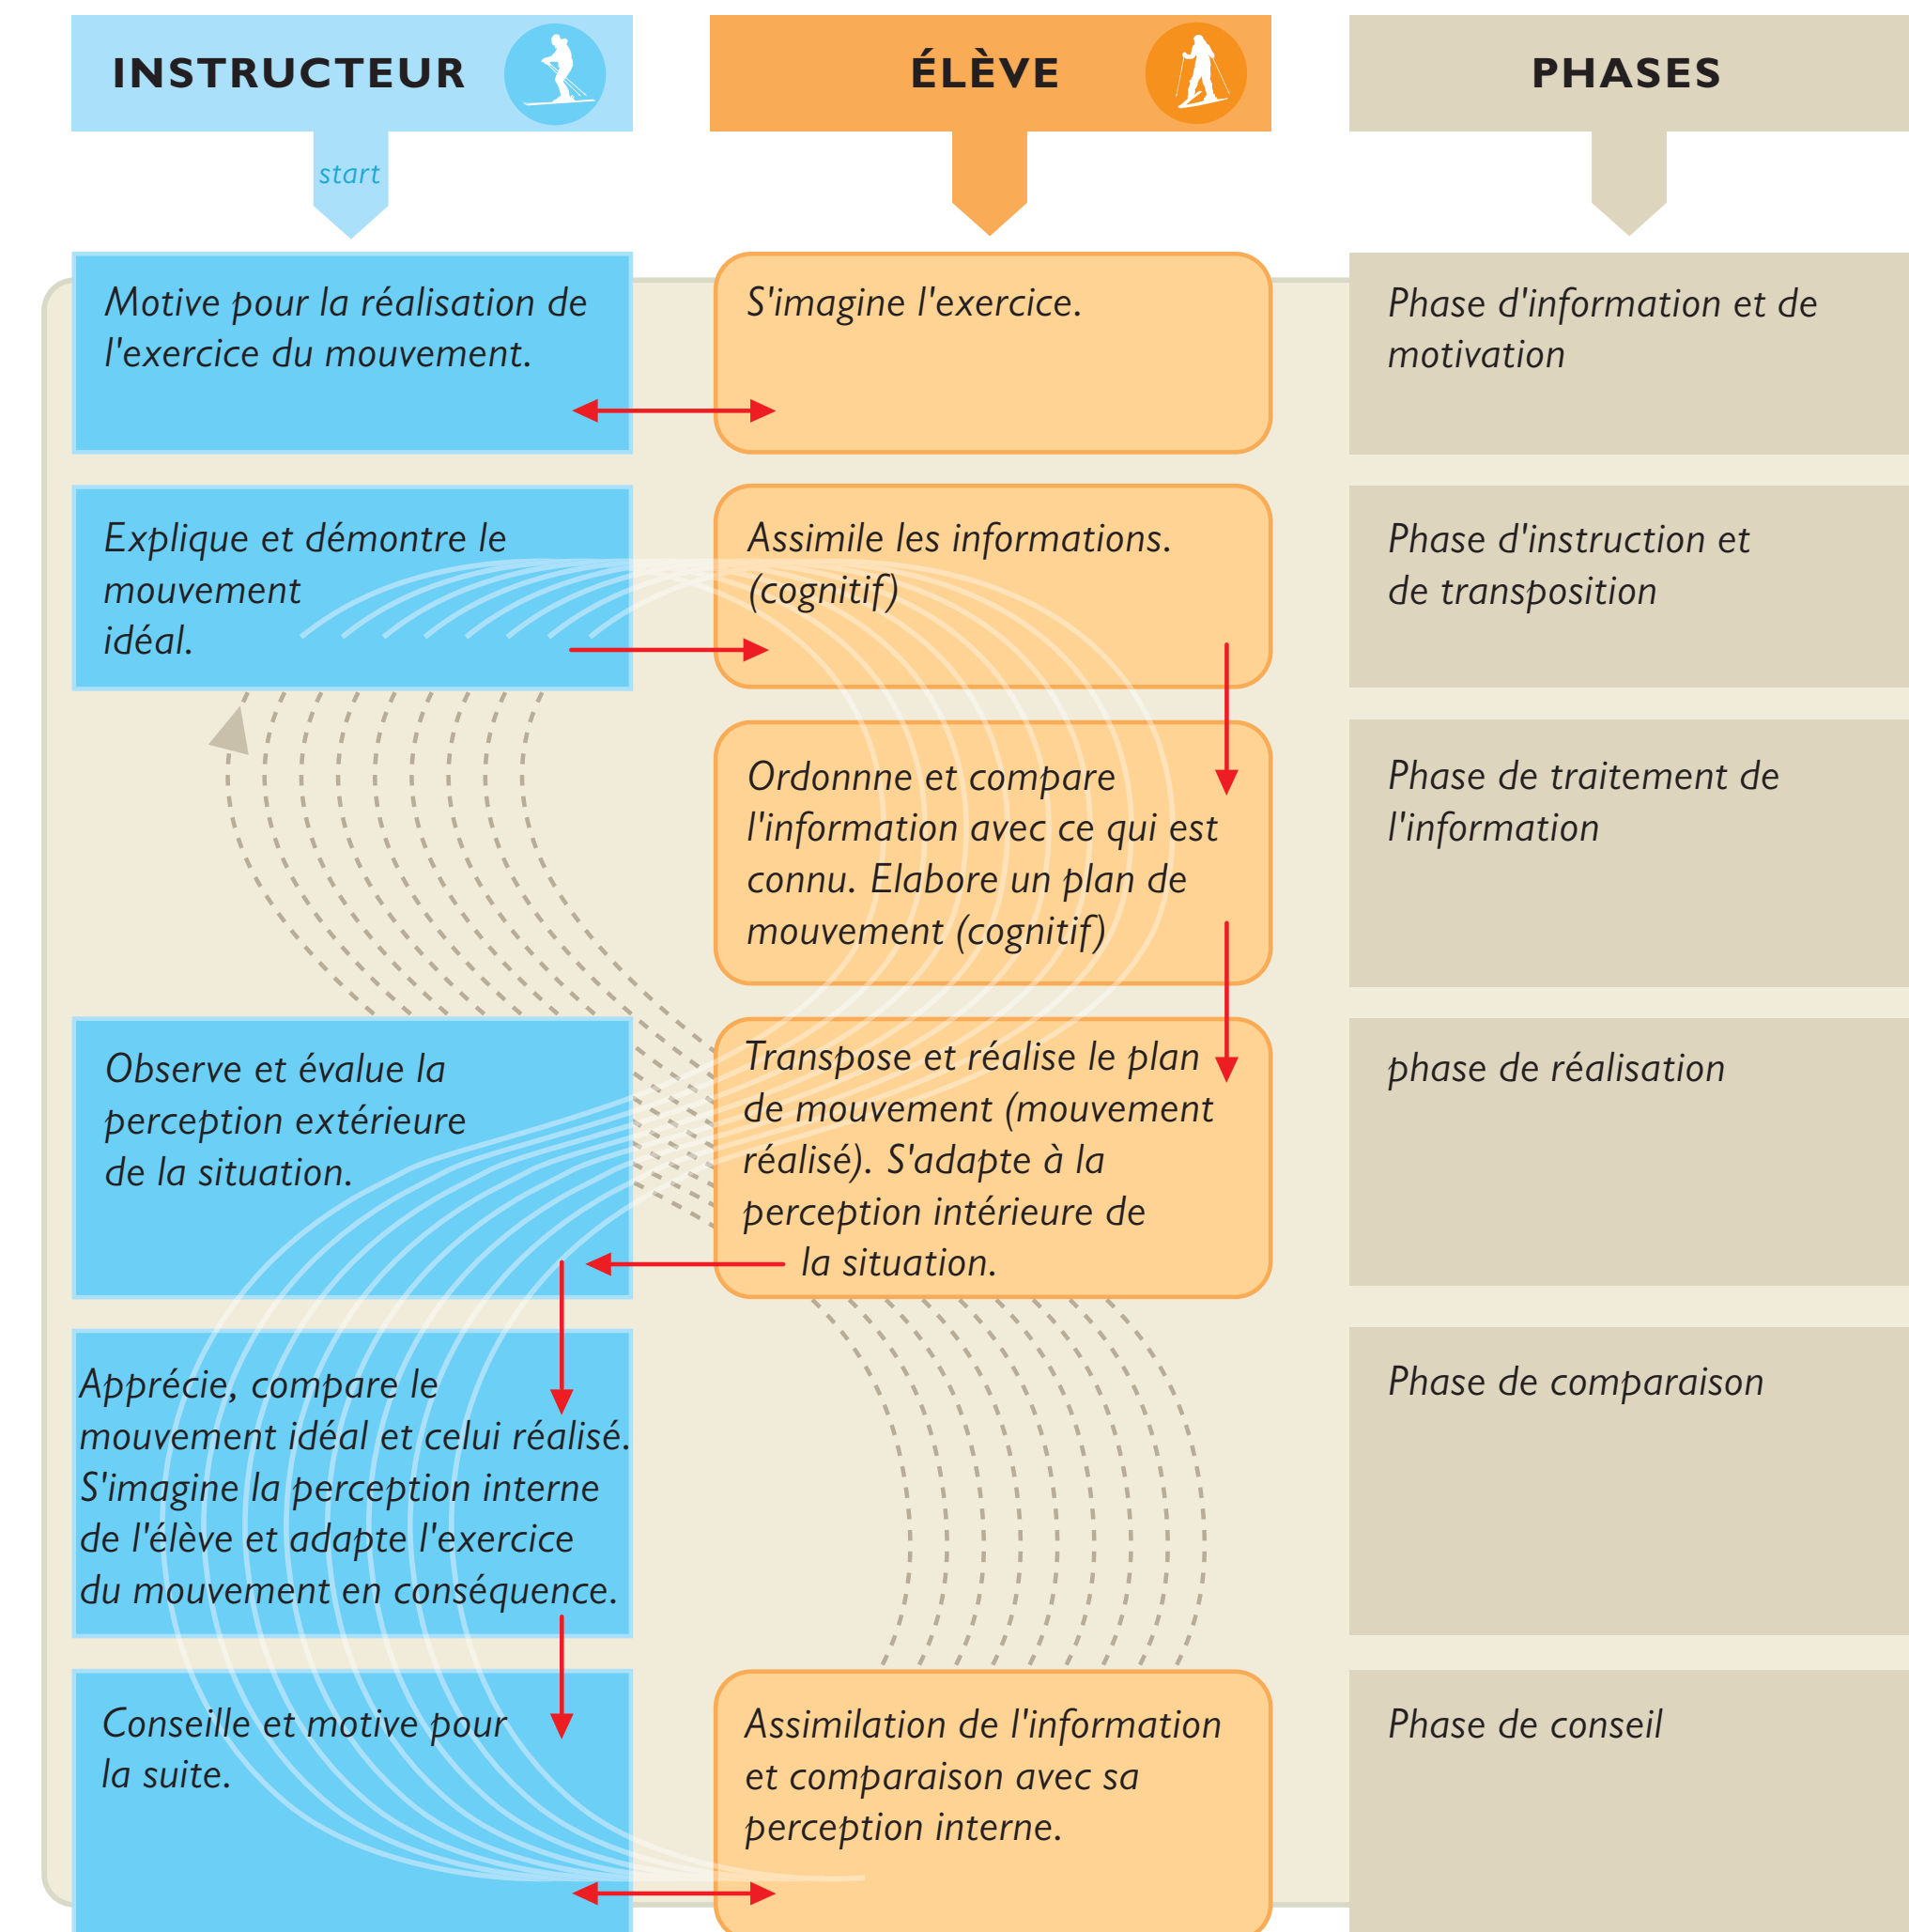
INSTRUCTEUR

ÉLÈVE

PHASES

start

Motive pour la réalisation de l'exercice du mouvement.

S'imagine l'exercice.

Phase d'information et de motivation

Explique et démontre le mouvement idéal.

Assimile les informations. (cognitif)

Phase d'instruction et de transposition

Ordonnne et compare l'information avec ce qui est connu. Elabore un plan de mouvement (cognitif)

Phase de traitement de l'information

Observe et évalue la perception extérieure de la situation.

Transpose et réalise le plan de mouvement (mouvement réalisé). S'adapte à la perception intérieure de la situation.

phase de réalisation

Apprécie, compare le mouvement idéal et celui réalisé. S'imagine la perception interne de l'élève et adapte l'exercice du mouvement en conséquence.

Phase de comparaison

Conseille et motive pour la suite.

Assimilation de l'information et comparaison avec sa perception interne.

Phase de conseil